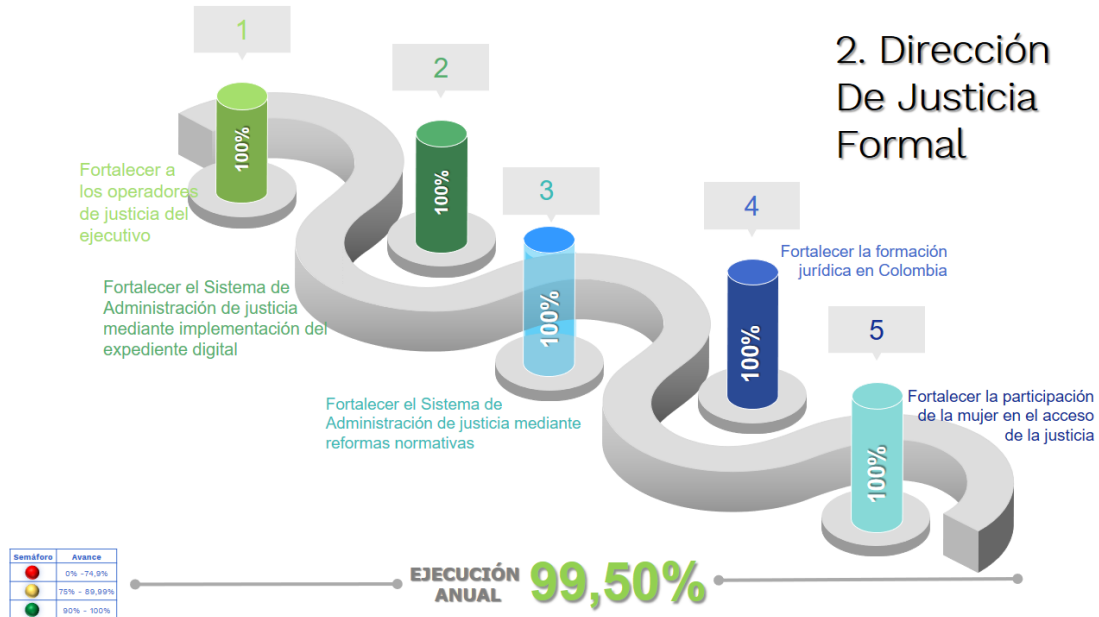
2. Dirección De Justicia Formal

1

100%

Fortalecer a los operadores de justicia del ejecutivo

2

100%

Fortalecer el Sistema de Administración de justicia mediante implementación del expediente digital

3

100%

Fortalecer el Sistema de Administración de justicia mediante reformas normativas

4

100%

Fortalecer la formación jurídica en Colombia

5

100%

Fortalecer la participación de la mujer en el acceso de la justicia

| Semáforo | Avance |
|---|---|
| | 0% -74,9% |
| | 75% - 89,99% |
| | 90% - 100% |

EJECUCIÓN ANUAL 99,50%